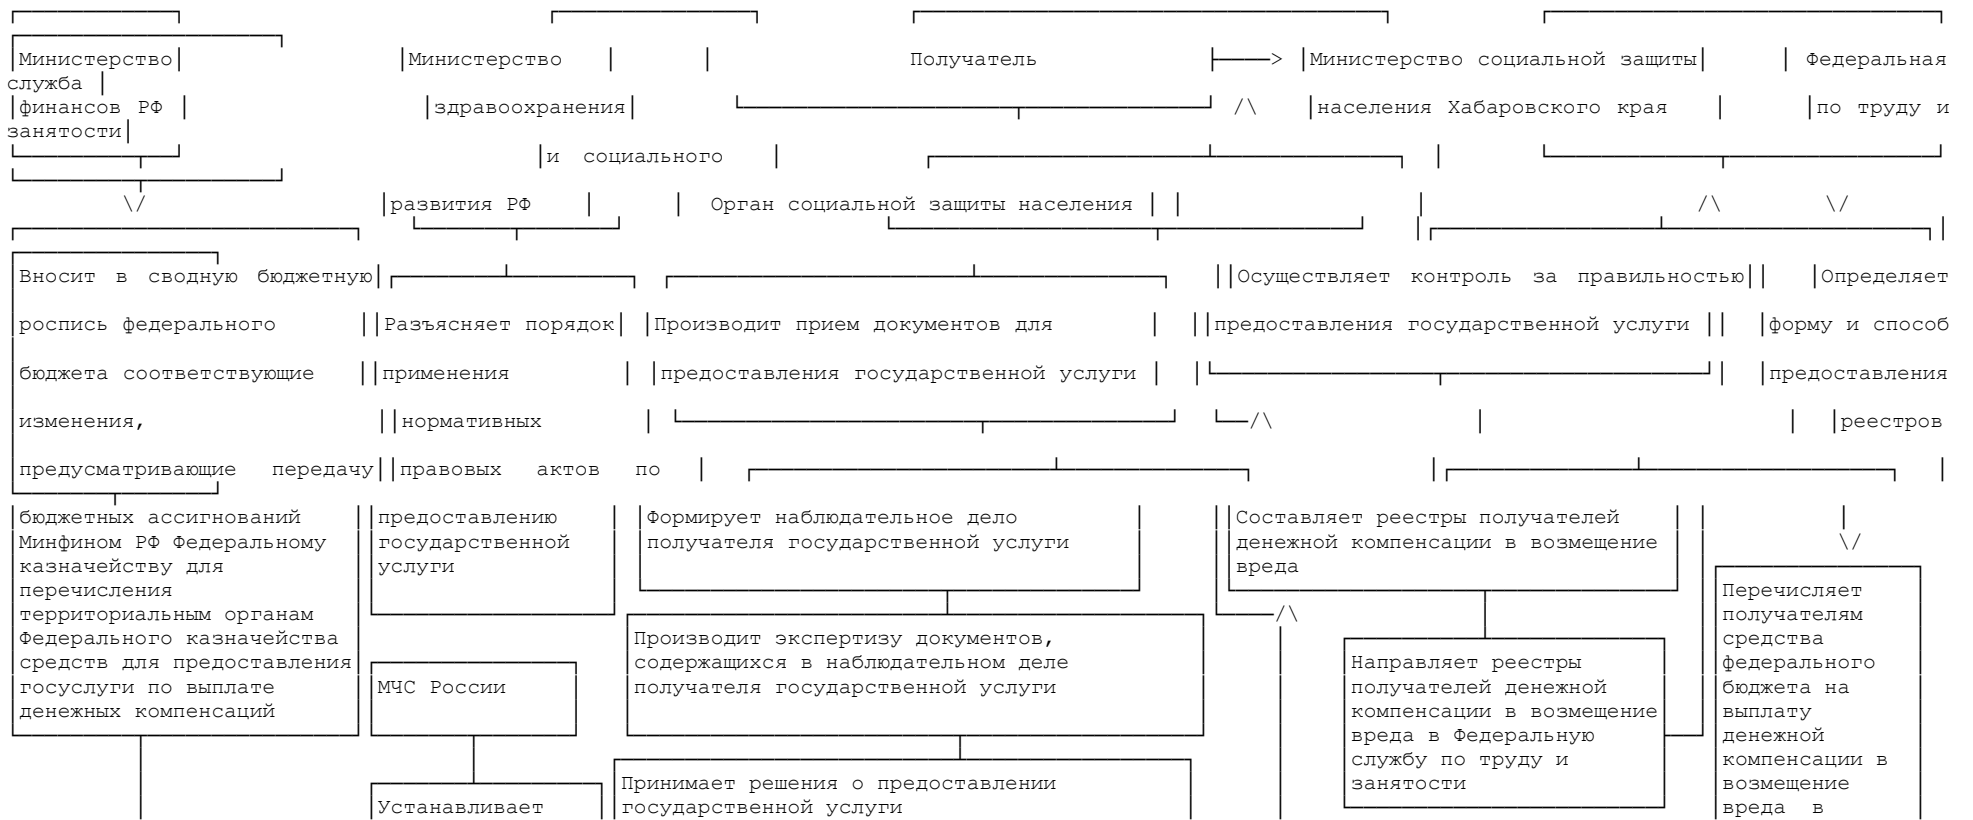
Министерство финансов РФ

Министерство здравоохранения и социального развития РФ

Получатель

Министерство социальной защиты населения Хабаровского края

Федеральная служба по труду и занятости

Орган социальной защиты населения

Вносит в сводную бюджетную роспись федерального бюджета соответствующие изменения, предусматривающие передачу бюджетных ассигнований Минфином РФ Федеральному казначейству для перечисления территориальным органам Федерального казначейства средств для предоставления госуслуги по выплате денежных компенсаций

Разъясняет порядок применения нормативных правовых актов по предоставлению государственной услуги

Производит прием документов для предоставления государственной услуги

Осуществляет контроль за правильностью предоставления государственной услуги

Определяет форму и способ предоставления реестров

Формирует наблюдательное дело получателя государственной услуги

Составляет реестры получателей денежной компенсации в возмещение вреда

Перечисляет получателям средства федерального бюджета на выплату денежной компенсации в возмещение вреда в

Производит экспертизу документов, содержащихся в наблюдательном деле получателя государственной услуги

МЧС России

Направляет реестры получателей денежной компенсации в возмещение вреда в Федеральную службу по труду и занятости

Принимает решения о предоставлении государственной услуги

Устанавливает